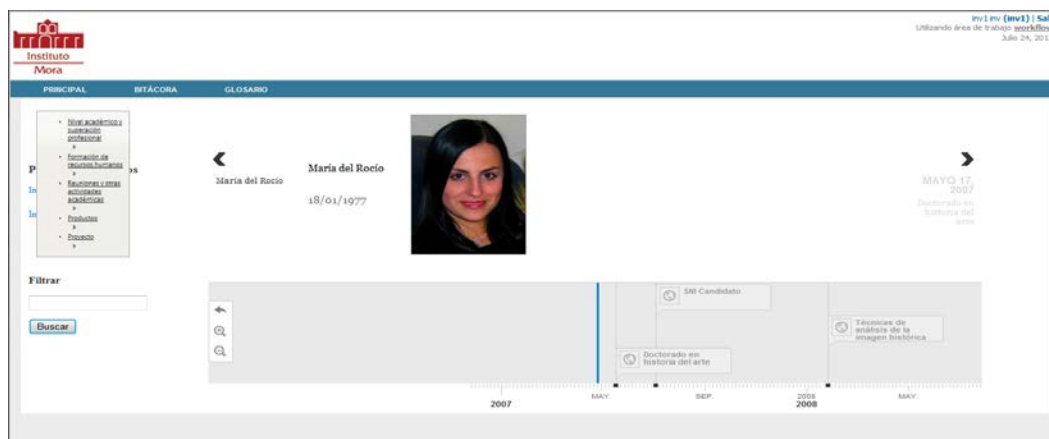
Instituto Mora

inv1 inv (inv1) | Sal
Utilizando área de trabajo workflo
Julio 24, 201

PRINCIPAL BITÁCORA GLOSARIO

- Nivel académico y superación profesional
- Formación de recursos humanos
- Reuniones y otras actividades académicas
- Productos
- Proyecto

P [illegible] s
In
In

Maria del Rocio

Maria del Rocio
18/01/1977

MAYO 17, 2007
Doctorado en historia del arte

Filtrar

Buscar

SNI Candidato
Técnicas de análisis de la imagen histórica
Doctorado en historia del arte

2007 MAY. SEP. 2008 MAY.